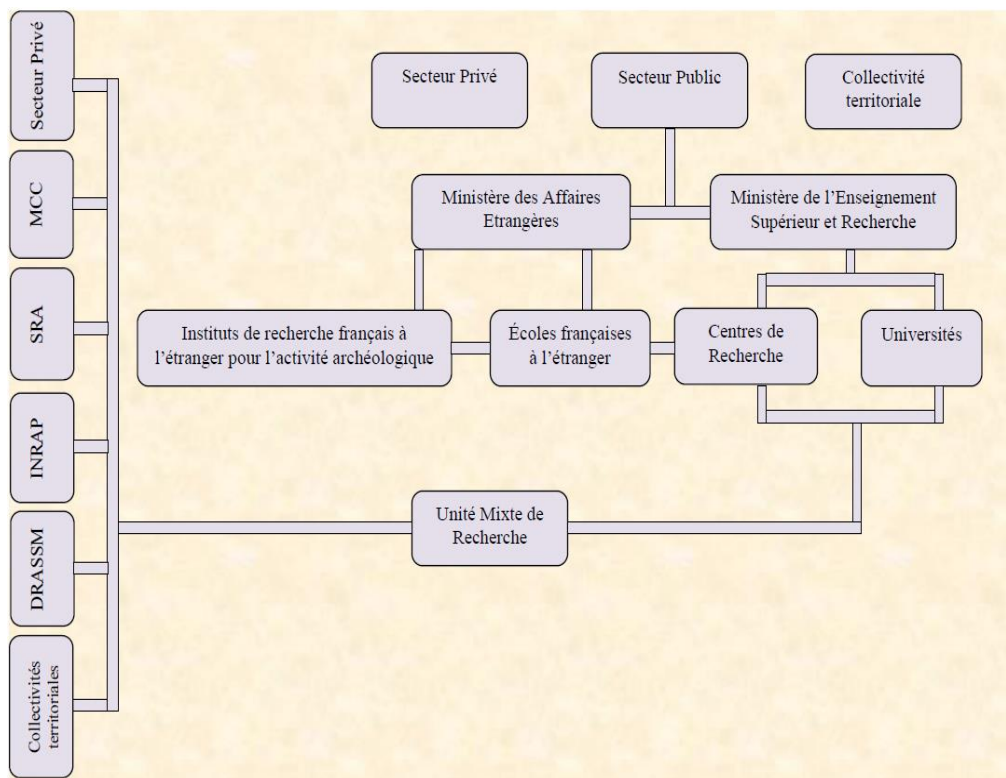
Secteur Privé

MCC

SRA

INRAP

DRASSM

Collectivités territoriales

Secteur Privé

Secteur Public

Collectivité territoriale

Ministère des Affaires Etrangères

Ministère de l'Enseignement Supérieur et Recherche

Instituts de recherche français à l'étranger pour l'activité archéologique

Écoles françaises à l'étranger

Centres de Recherche

Universités

Unité Mixte de Recherche